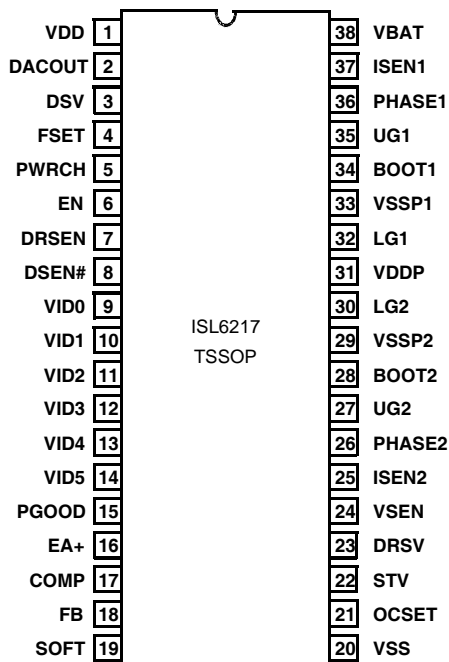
VDD 1
DACOUT 2
DSV 3
FSET 4
PWRCH 5
EN 6
DRSEN 7
DSEN# 8
VID0 9
VID1 10
VID2 11
VID3 12
VID4 13
VID5 14
PGOOD 15
EA+ 16
COMP 17
FB 18
SOFT 19

ISL6217
TSSOP

38 VBAT
37 ISEN1
36 PHASE1
35 UG1
34 BOOT1
33 VSSP1
32 LG1
31 VDDP
30 LG2
29 VSSP2
28 BOOT2
27 UG2
26 PHASE2
25 ISEN2
24 VSEN
23 DRSV
22 STV
21 OCSET
20 VSS